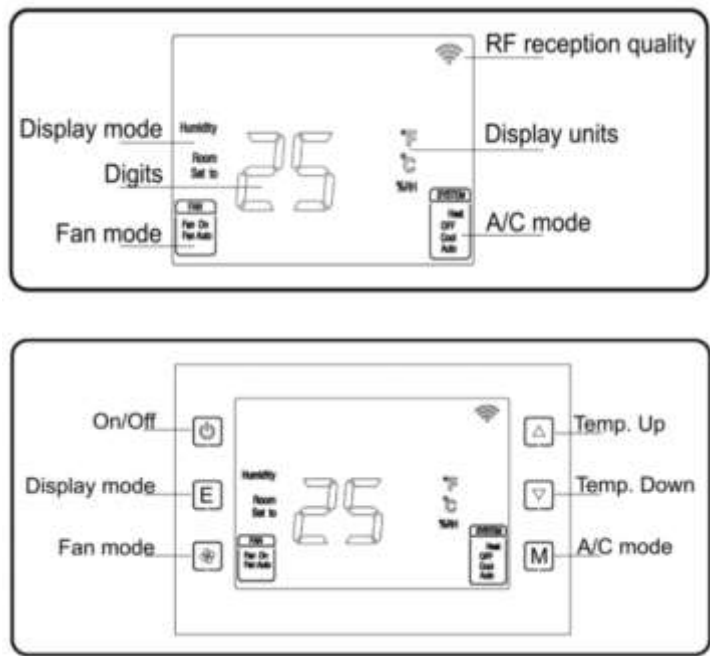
RF reception quality

Display mode

Humidity

Room

Set to

25

Digits

°F

°C

%RH

Display units

FAN

Fan On

Fan Auto

Fan mode

SYSTEM

Heat

OFF

Cool

Auto

A/C mode

On/Off

Display mode

E

Fan mode

Humidity

Room

Set to

25

°F

°C

%RH

FAN

Fan On

Fan Auto

SYSTEM

Heat

OFF

Cool

Auto

Temp. Up

Temp. Down

M

A/C mode